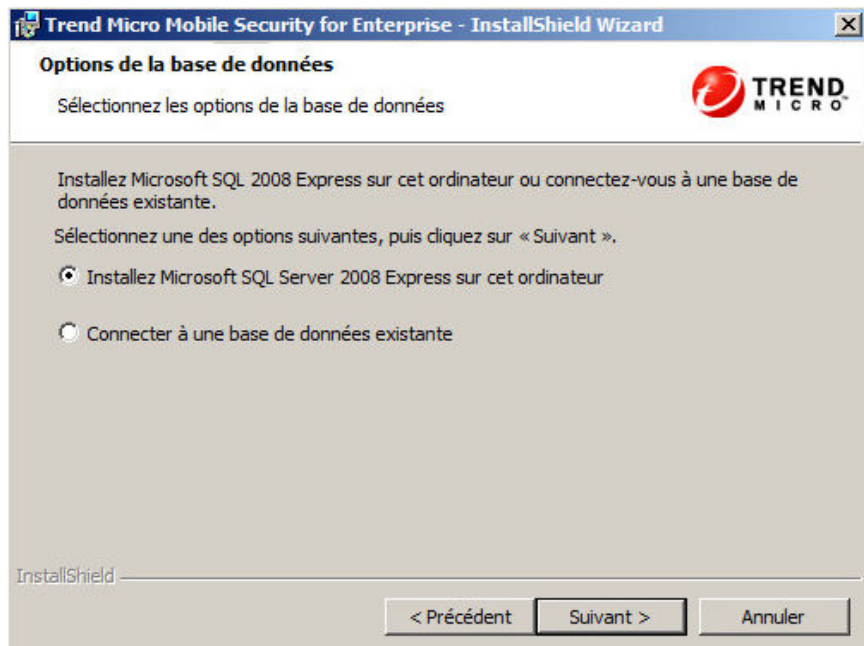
Trend Micro Mobile Security for Enterprise - InstallShield Wizard

Options de la base de données

Sélectionnez les options de la base de données

TREND MICRO

Installez Microsoft SQL 2008 Express sur cet ordinateur ou connectez-vous à une base de données existante.

Sélectionnez une des options suivantes, puis cliquez sur « Suivant ».

Installez Microsoft SQL Server 2008 Express sur cet ordinateur

Connecter à une base de données existante

InstallShield

< Précédent

Suivant >

Annuler